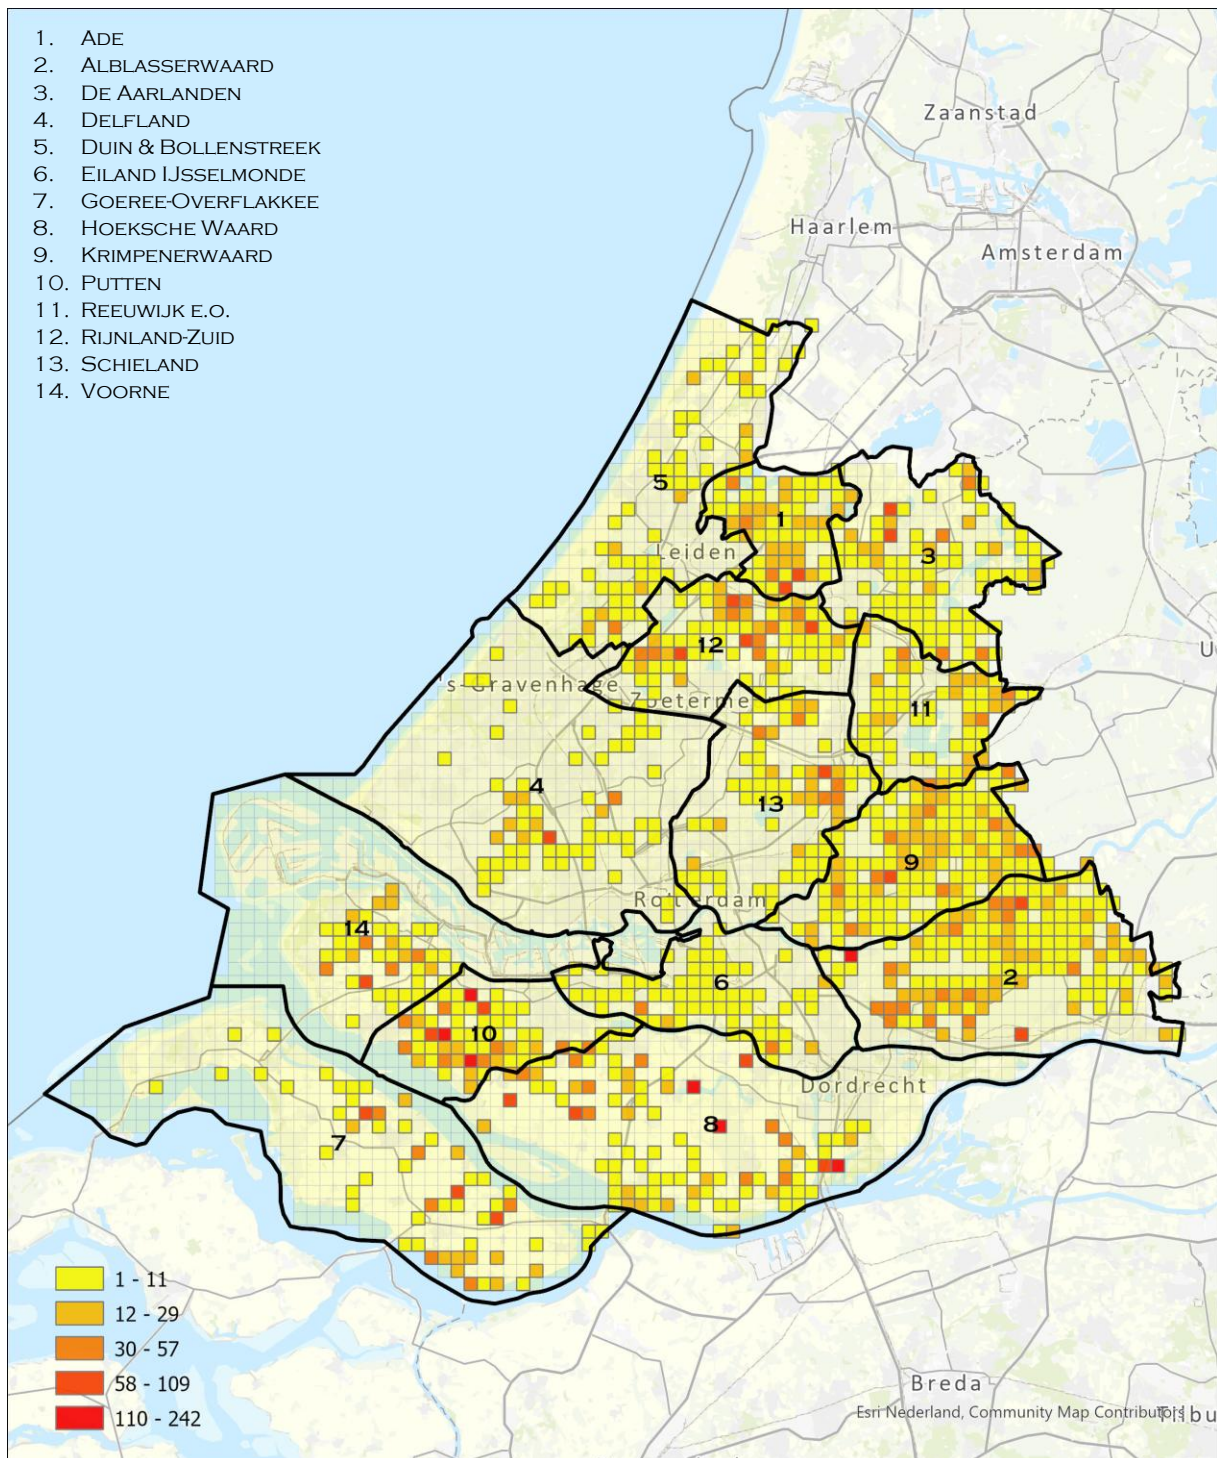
1. Ade
2. Alblasserwaard
3. De Aarlanden
4. Delfland
5. Duin & Bollenstreek
6. Eiland IJsselmonde
7. Goeree-Overflakkee
8. Hoeksche Waard
9. Krimpenerwaard
10. Putten
11. Reeuwijk e.o.
12. Rijnland-Zuid
13. Schieland
14. Voorne

Zaanstad
Haarlem
Amsterdam
5
1
3
Leiden
12
's-Gravenhage
Zoetermeer
11
4
13
9
Rotterdam
14
6
2
10
Dordrecht
8
7
U

1 - 11
12 - 29
30 - 57
58 - 109
110 - 242

Breda
Esri Nederland, Community Map Contributors
Tilbu